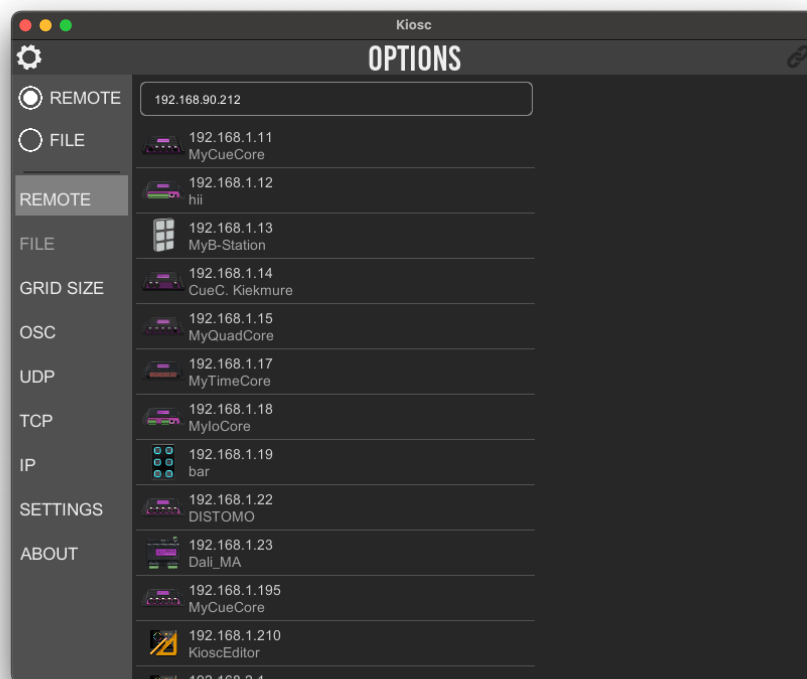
Kiosc

OPTIONS

REMOTE

FILE

REMOTE

FILE

GRID SIZE

OSC

UDP

TCP

IP

SETTINGS

ABOUT

192.168.90.212

192.168.1.11
MyCueCore

192.168.1.12
hii

192.168.1.13
MyB-Station

192.168.1.14
CueC. Kiekmure

192.168.1.15
MyQuadCore

192.168.1.17
MyTimeCore

192.168.1.18
MyIoCore

192.168.1.19
bar

192.168.1.22
DISTOMO

192.168.1.23
Dali_MA

192.168.1.195
MyCueCore

192.168.1.210
KioscEditor

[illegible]